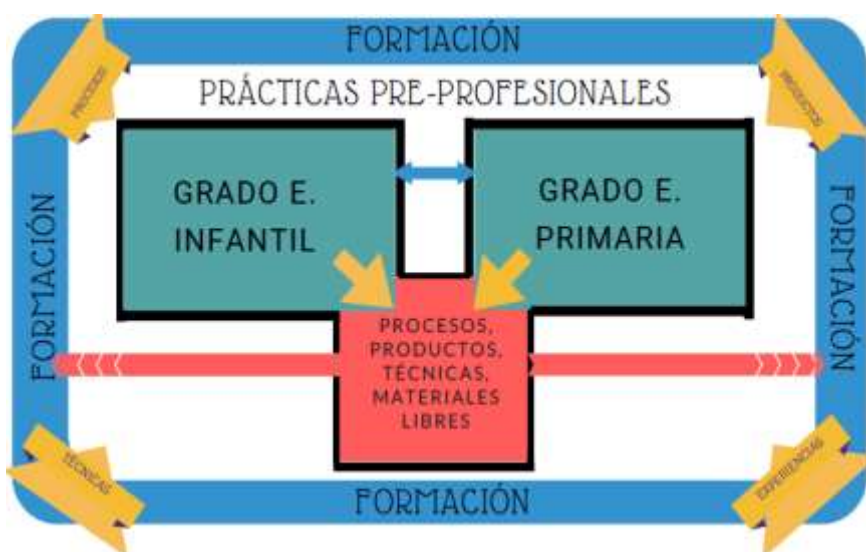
FORMACIÓN

PRÁCTICAS PRE-PROFESIONALES

PROCESOS

PRODUCTOS

GRADO E. INFANTIL

GRADO E. PRIMARIA

FORMACIÓN

FORMACIÓN

PROCESOS, PRODUCTOS, TÉCNICAS, MATERIALES LIBRES

TÉCNICAS

EXPERIENCIAS

FORMACIÓN